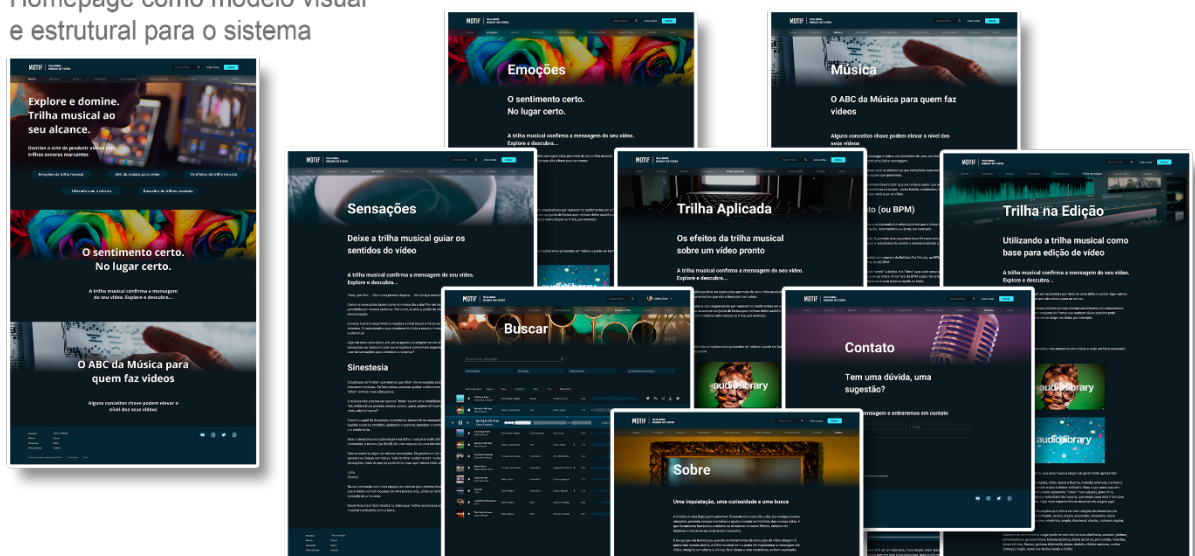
Homepage como modelo visual e estrutural para o sistema

MOTIF

Explore e domine. Trilha musical ao seu alcance.

Emoções

O sentimento certo. No lugar certo.

A trilha musical confirma a mensagem do seu vídeo. Explore e descubra...

Música

O ABC da Música para quem faz vídeos

Alguns conceitos chave podem elevar o nível dos seus vídeos

Sensações

Deixe a trilha musical guiar os sentidos do vídeo

A trilha musical confirma a mensagem do seu vídeo. Explore e descubra...

Sinestesia

Trilha Aplicada

Os efeitos da trilha musical sobre um vídeo pronto

A trilha musical confirma a mensagem do seu vídeo. Explore e descubra...

Trilha na Edição

Utilizando a trilha musical como base para edição de vídeo

A trilha musical confirma a mensagem do seu vídeo. Explore e descubra...

O sentimento certo. No lugar certo.

A trilha musical confirma a mensagem do seu vídeo. Explore e descubra...

O ABC da Música para quem faz vídeos

Alguns conceitos chave podem elevar o nível dos seus vídeos

Buscar

Contato

Tem uma dúvida, uma sugestão?

audiolibrary

audiolibrary

audiolibrary

Sobre

Uma inquietação, uma curiosidade e uma busca